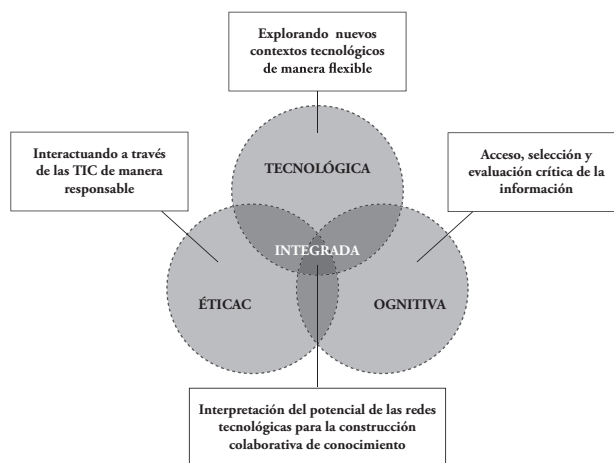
Explorando nuevos contextos tecnológicos de manera flexible

Interactuando a través de las TIC de manera responsable

Acceso, selección y evaluación crítica de la información

TECNOLÓGICA

INTEGRADA

ÉTICAC

OGNITIVA

Interpretación del potencial de las redes tecnológicas para la construcción colaborativa de conocimiento